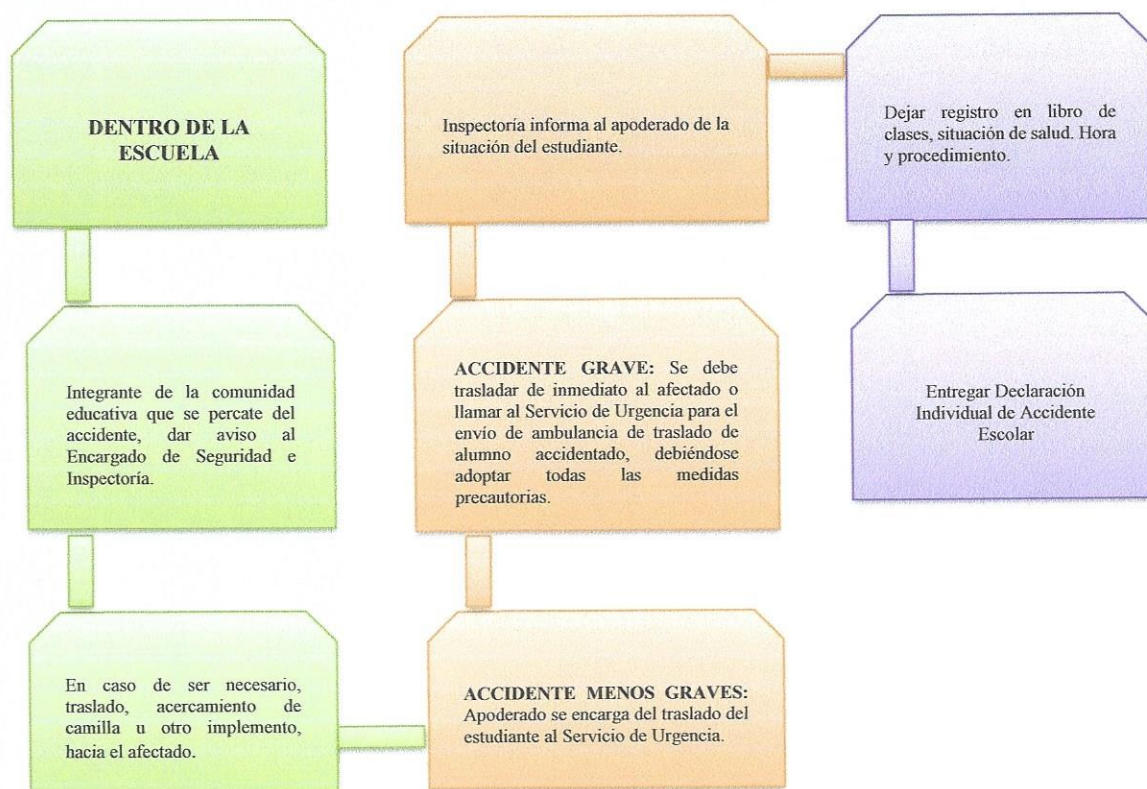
DENTRO DE LA ESCUELA

Integrante de la comunidad educativa que se percate del accidente, dar aviso al Encargado de Seguridad e Inspectoría.

En caso de ser necesario, traslado, acercamiento de camilla u otro implemento, hacia el afectado.

Inspectoría informa al apoderado de la situación del estudiante.

ACCIDENTE GRAVE: Se debe trasladar de inmediato al afectado o llamar al Servicio de Urgencia para el envío de ambulancia de traslado de alumno accidentado, debiéndose adoptar todas las medidas precautorias.

ACCIDENTE MENOS GRAVES: Apoderado se encarga del traslado del estudiante al Servicio de Urgencia.

Dejar registro en libro de clases, situación de salud. Hora y procedimiento.

Entregar Declaración Individual de Accidente Escolar